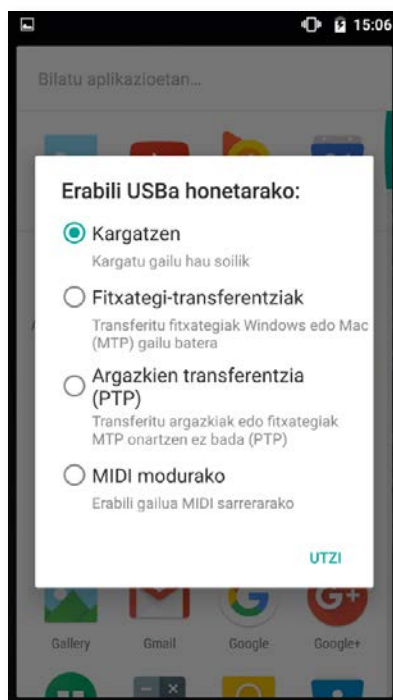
15:06

Bilatu aplikazioetan...

Erabili USBa honetarako:

Kargatzen
Kargatu gailu hau soilik

Fitxategi-transferentziak
Transferitu fitxategiak Windows edo Mac (MTP) gailu batera

Argazkien transferentzia (PTP)
Transferitu argazkiak edo fitxategiak MTP onartzen ez bada (PTP)

MIDI modurako
Erabili gailua MIDI sarrerarako

UTZI

Gallery
Gmail
Google
Google+